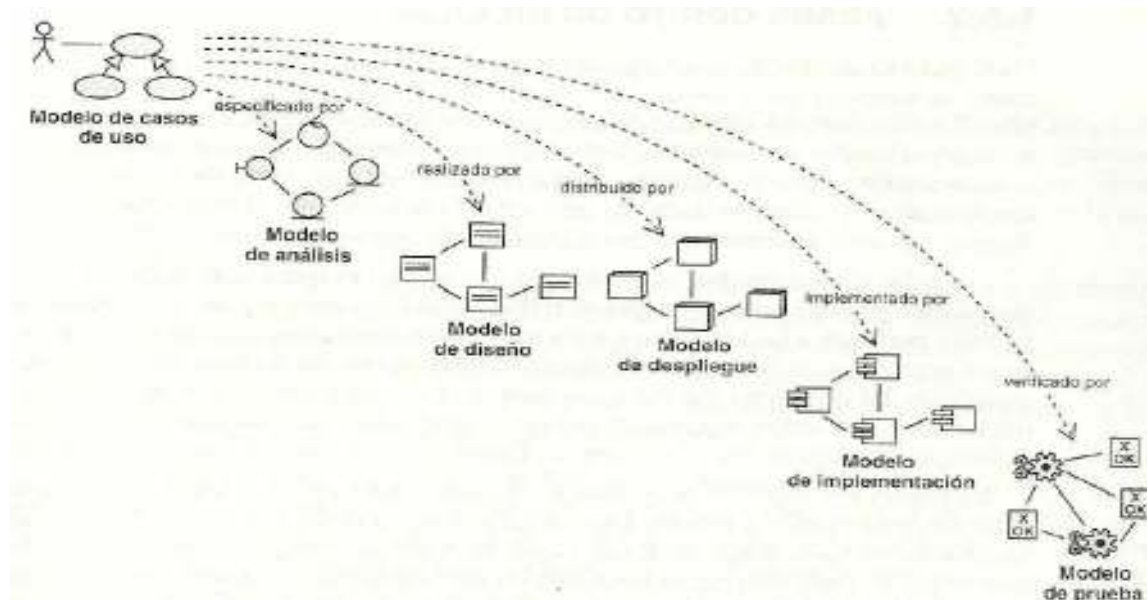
Modelo de casos de uso

especificado por

Modelo de análisis

realizado por

Modelo de diseño

distribuido por

Modelo de despliegue

implementado por

Modelo de implementación

verificado por

X OK

X OK

X OK

Modelo de prueba